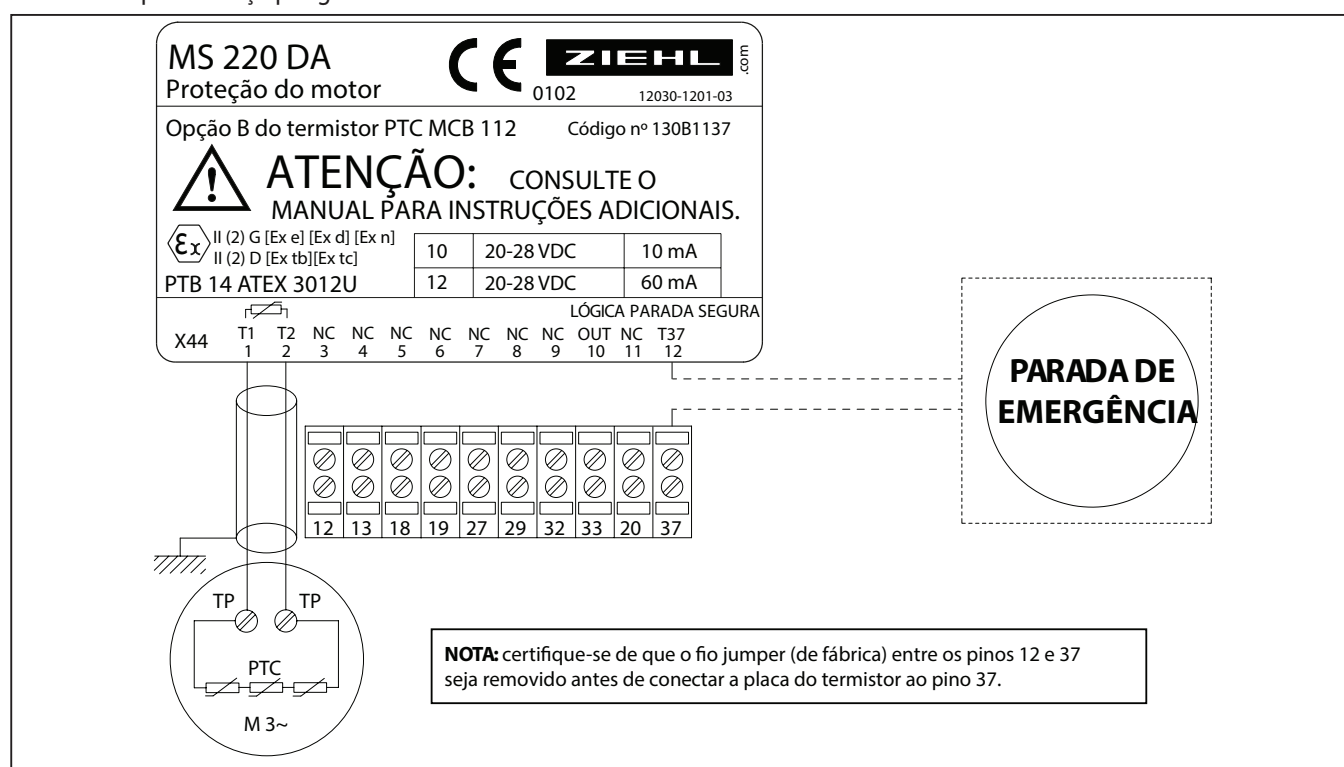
MS 220 DA
Proteção do motor

CE 0102

ZIEHL .com

12030-1201-03

Opção B do termistor PTC MCB 112

Código nº 130B1137

ATENÇÃO: CONSULTE O MANUAL PARA INSTRUÇÕES ADICIONAIS.

$\varepsilon_x$ II (2) G [Ex e] [Ex d] [Ex n]
II (2) D [Ex tb][Ex tc]

PTB 14 ATEX 3012U

| 10 | 20-28 VDC | 10 mA |
|---|---|---|
| 12 | 20-28 VDC | 60 mA |

LÓGICA PARADA SEGURA

X44

| T1 | T2 | NC | NC | NC | NC | NC | NC | NC | OUT | NC | T37 |
|---|---|---|---|---|---|---|---|---|---|---|---|
| 1 | 2 | 3 | 4 | 5 | 6 | 7 | 8 | 9 | 10 | 11 | 12 |

PARADA DE EMERGÊNCIA

| 12 | 13 | 18 | 19 | 27 | 29 | 32 | 33 | 20 | 37 |
|---|---|---|---|---|---|---|---|---|---|

TP TP

PTC

M 3~

NOTA: certifique-se de que o fio jumper (de fábrica) entre os pinos 12 e 37 seja removido antes de conectar a placa do termistor ao pino 37.